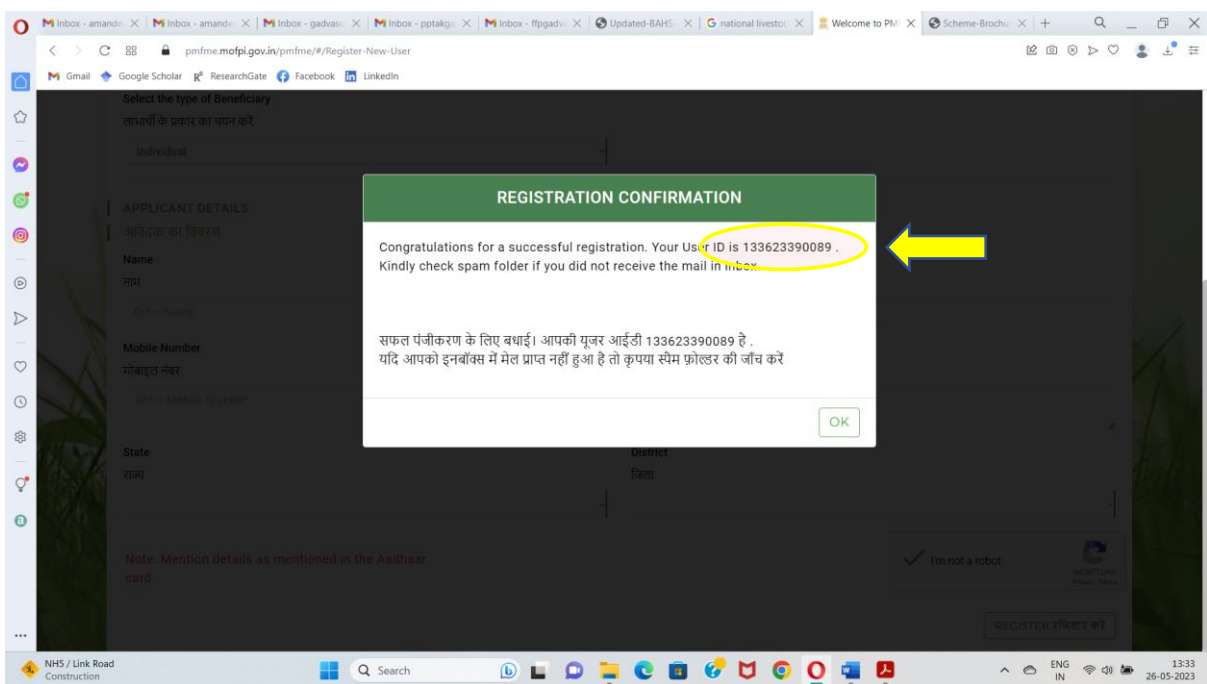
Inbox - amande | Inbox - amande | Inbox - gadvas | Inbox - pptakg | Inbox - ffpgadv | Updated-BAHS | national livesto | Welcome to PM | Scheme-Brochu

pmfme.mofpi.gov.in/pmfme/#/Register-New-User

Gmail Google Scholar ResearchGate Facebook LinkedIn

Select the type of Beneficiary
लाभार्थी के प्रकार का चयन करें

Individual

APPLICANT DETAILS
आवेदक का विवरण

Name
नाम

Enter Name

Mobile Number
मोबाइल नंबर

Enter Mobile Number

State
राज्य

District
जिला

Note: Mention details as mentioned in the Aadhaar card

I'm not a robot

reCAPTCHA
Privacy - Terms

REGISTER रजिस्टर करें

REGISTRATION CONFIRMATION

Congratulations for a successful registration. Your User ID is 133623390089 .
Kindly check spam folder if you did not receive the mail in inbox.

सफल पंजीकरण के लिए बधाई। आपकी यूजर आईडी 133623390089 है .
यदि आपको इनबॉक्स में मेल प्राप्त नहीं हुआ है तो कृपया स्पैम फ़ोल्डर की जाँच करें

OK

NH5 / Link Road
Construction

Search

ENG
IN

13:33
26-05-2023